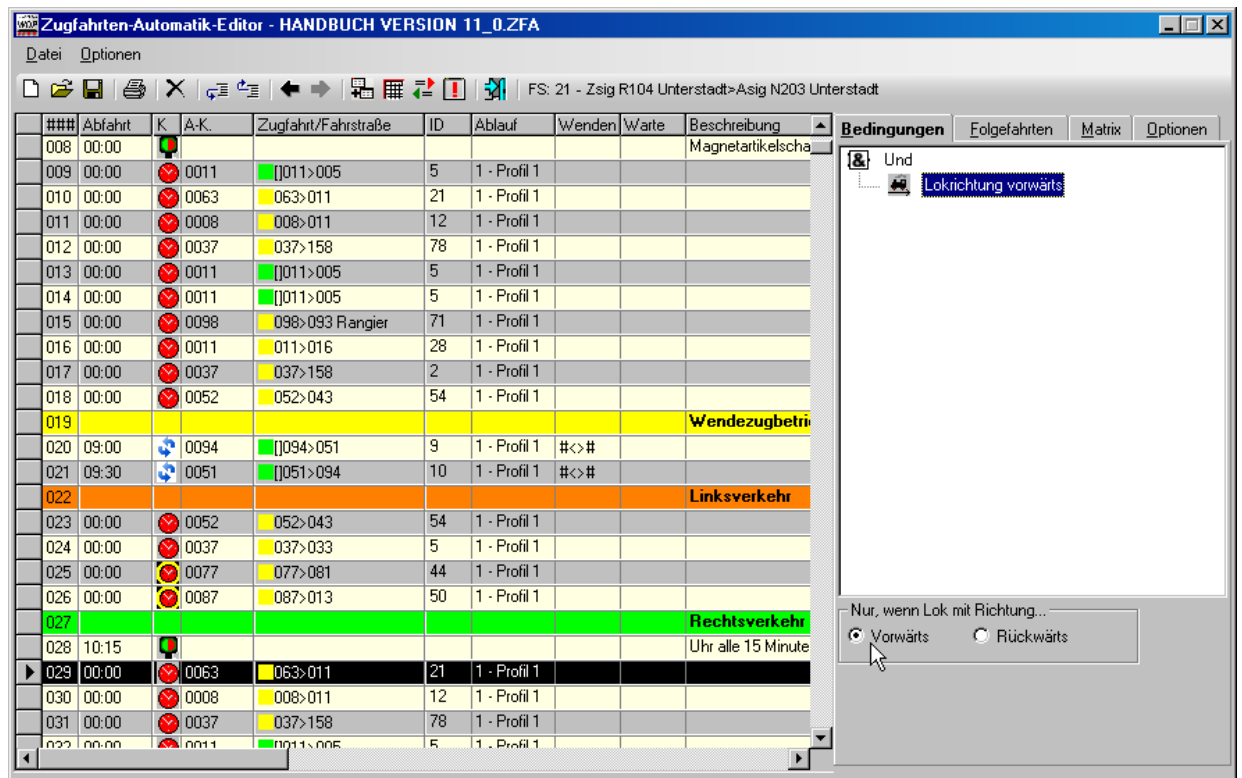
Zugfahrten-Automatik-Editor - HANDBUCH VERSION 11_0.ZFA

Datei Optionen

FS: 21 - Zsig R104 Unterstadt>Asig N203 Unterstadt

| ### | Abfahrt | K | A-K. | Zugfahrt/Fahrstraße | ID | Ablauf | Wenden | Warte | Beschreibung |
|---|---|---|---|---|---|---|---|---|---|
| 008 | 00:00 | | | | | | | | Magnetartikelscha |
| 009 | 00:00 | | 0011 | []011>005 | 5 | 1 - Profil 1 | | | |
| 010 | 00:00 | | 0063 | 063>011 | 21 | 1 - Profil 1 | | | |
| 011 | 00:00 | | 0008 | 008>011 | 12 | 1 - Profil 1 | | | |
| 012 | 00:00 | | 0037 | 037>158 | 78 | 1 - Profil 1 | | | |
| 013 | 00:00 | | 0011 | []011>005 | 5 | 1 - Profil 1 | | | |
| 014 | 00:00 | | 0011 | []011>005 | 5 | 1 - Profil 1 | | | |
| 015 | 00:00 | | 0098 | 098>093 Rangier | 71 | 1 - Profil 1 | | | |
| 016 | 00:00 | | 0011 | 011>016 | 28 | 1 - Profil 1 | | | |
| 017 | 00:00 | | 0037 | 037>158 | 2 | 1 - Profil 1 | | | |
| 018 | 00:00 | | 0052 | 052>043 | 54 | 1 - Profil 1 | | | |
| 019 | | | | | | | | | Wendezugbetri |
| 020 | 09:00 | | 0094 | []094>051 | 9 | 1 - Profil 1 | #<># | | |
| 021 | 09:30 | | 0051 | []051>094 | 10 | 1 - Profil 1 | #<># | | |
| 022 | | | | | | | | | Linksverkehr |
| 023 | 00:00 | | 0052 | 052>043 | 54 | 1 - Profil 1 | | | |
| 024 | 00:00 | | 0037 | 037>033 | 5 | 1 - Profil 1 | | | |
| 025 | 00:00 | | 0077 | 077>081 | 44 | 1 - Profil 1 | | | |
| 026 | 00:00 | | 0087 | 087>013 | 50 | 1 - Profil 1 | | | |
| 027 | | | | | | | | | Rechtsverkehr |
| 028 | 10:15 | | | | | | | | Uhr alle 15 Minute |
| 029 | 00:00 | | 0063 | 063>011 | 21 | 1 - Profil 1 | | | |
| 030 | 00:00 | | 0008 | 008>011 | 12 | 1 - Profil 1 | | | |
| 031 | 00:00 | | 0037 | 037>158 | 78 | 1 - Profil 1 | | | |
| 032 | 00:00 | | 0011 | []011>005 | 5 | 1 - Profil 1 | | | |

Bedingungen | Folgefahrten | Matrix | Optionen

Und
Lokrichtung vorwärts

Nur, wenn Lok mit Richtung...
Vorwärts
Rückwärts